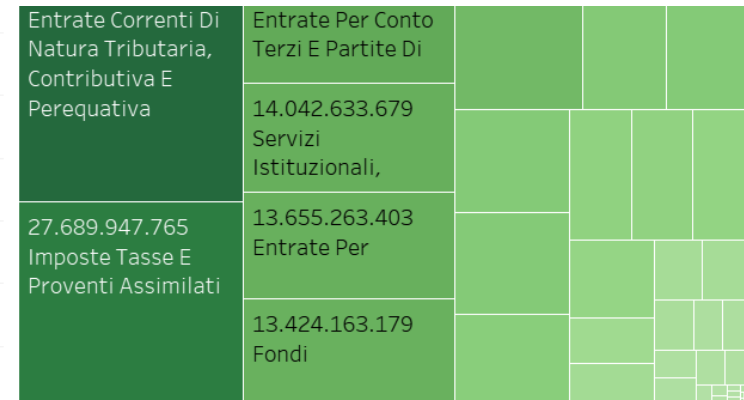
Entrate Correnti Di Natura Tributaria, Contributiva E Perequativa

27.689.947.765
Imposte Tasse E Proventi Assimilati

Entrate Per Conto Terzi E Partite Di

14.042.633.679
Servizi Istituzionali,

13.655.263.403
Entrate Per

13.424.163.179
Fondi